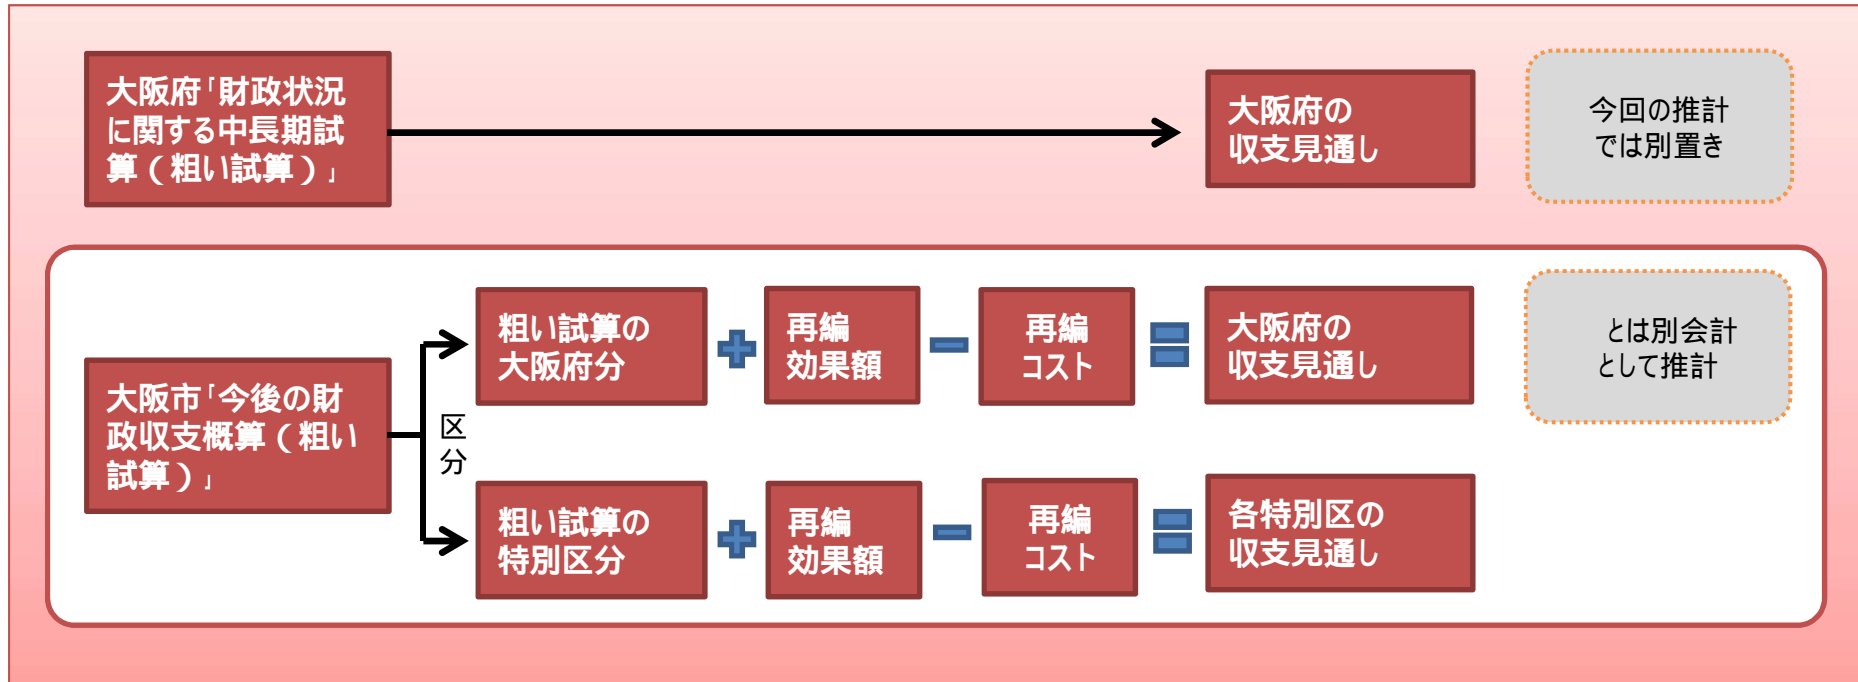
大阪府「財政状況に関する中長期試算（粗い試算）」

大阪府の収支見通し

今回の推計では別置き

大阪市「今後の財政収支概算（粗い試算）」

区分

粗い試算の大阪府分 ＋ 再編効果額 － 再編コスト ＝ 大阪府の収支見通し

とは別会計として推計

粗い試算の特別区分 ＋ 再編効果額 － 再編コスト ＝ 各特別区の収支見通し